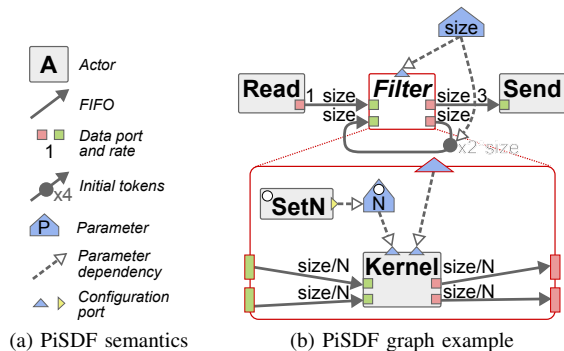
A Actor

FIFO

Data port and rate

1

x4 Initial tokens

P Parameter

Parameter dependency

Configuration port

(a) PiSDF semantics

size

Read 1 size

Filter

size 3 Send

size

size

x2 size

SetN

N

size/N

Kernel

size/N

size/N

size/N

(b) PiSDF graph example